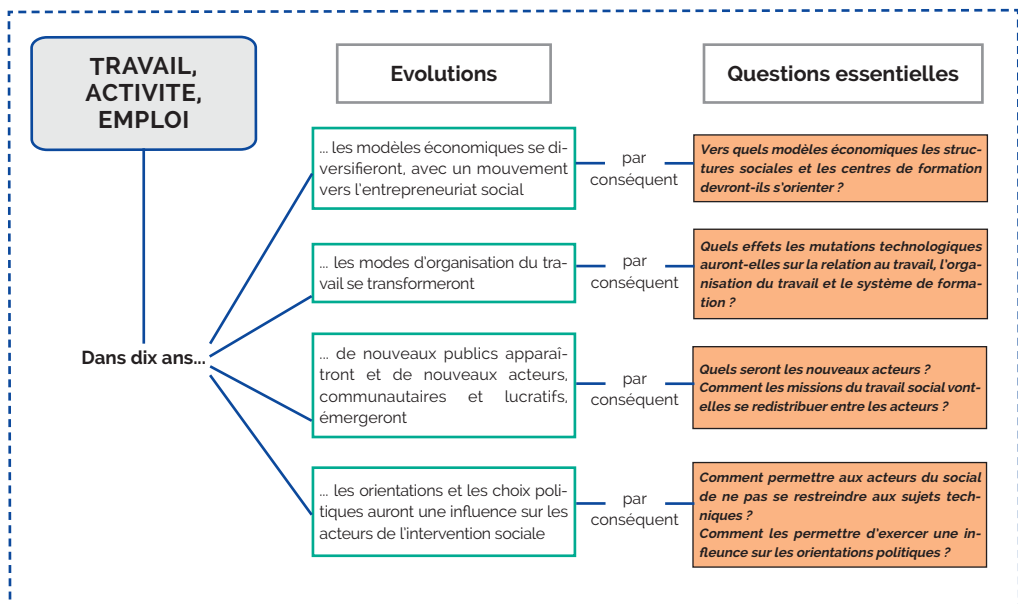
TRAVAIL, ACTIVITE, EMPLOI

Evolutions

Questions essentielles

Dans dix ans...

... les modèles économiques se diversifieront, avec un mouvement vers l'entrepreneuriat social

par conséquent

Vers quels modèles économiques les structures sociales et les centres de formation devront-ils s'orienter ?

... les modes d'organisation du travail se transformeront

par conséquent

Quels effets les mutations technologiques auront-elles sur la relation au travail, l'organisation du travail et le système de formation ?

... de nouveaux publics apparaîtront et de nouveaux acteurs, communautaires et lucratifs, émergeront

par conséquent

Quels seront les nouveaux acteurs ?
Comment les missions du travail social vont-elles se redistribuer entre les acteurs ?

... les orientations et les choix politiques auront une influence sur les acteurs de l'intervention sociale

par conséquent

Comment permettre aux acteurs du social de ne pas se restreindre aux sujets techniques ?
Comment les permettre d'exercer une influence sur les orientations politiques ?